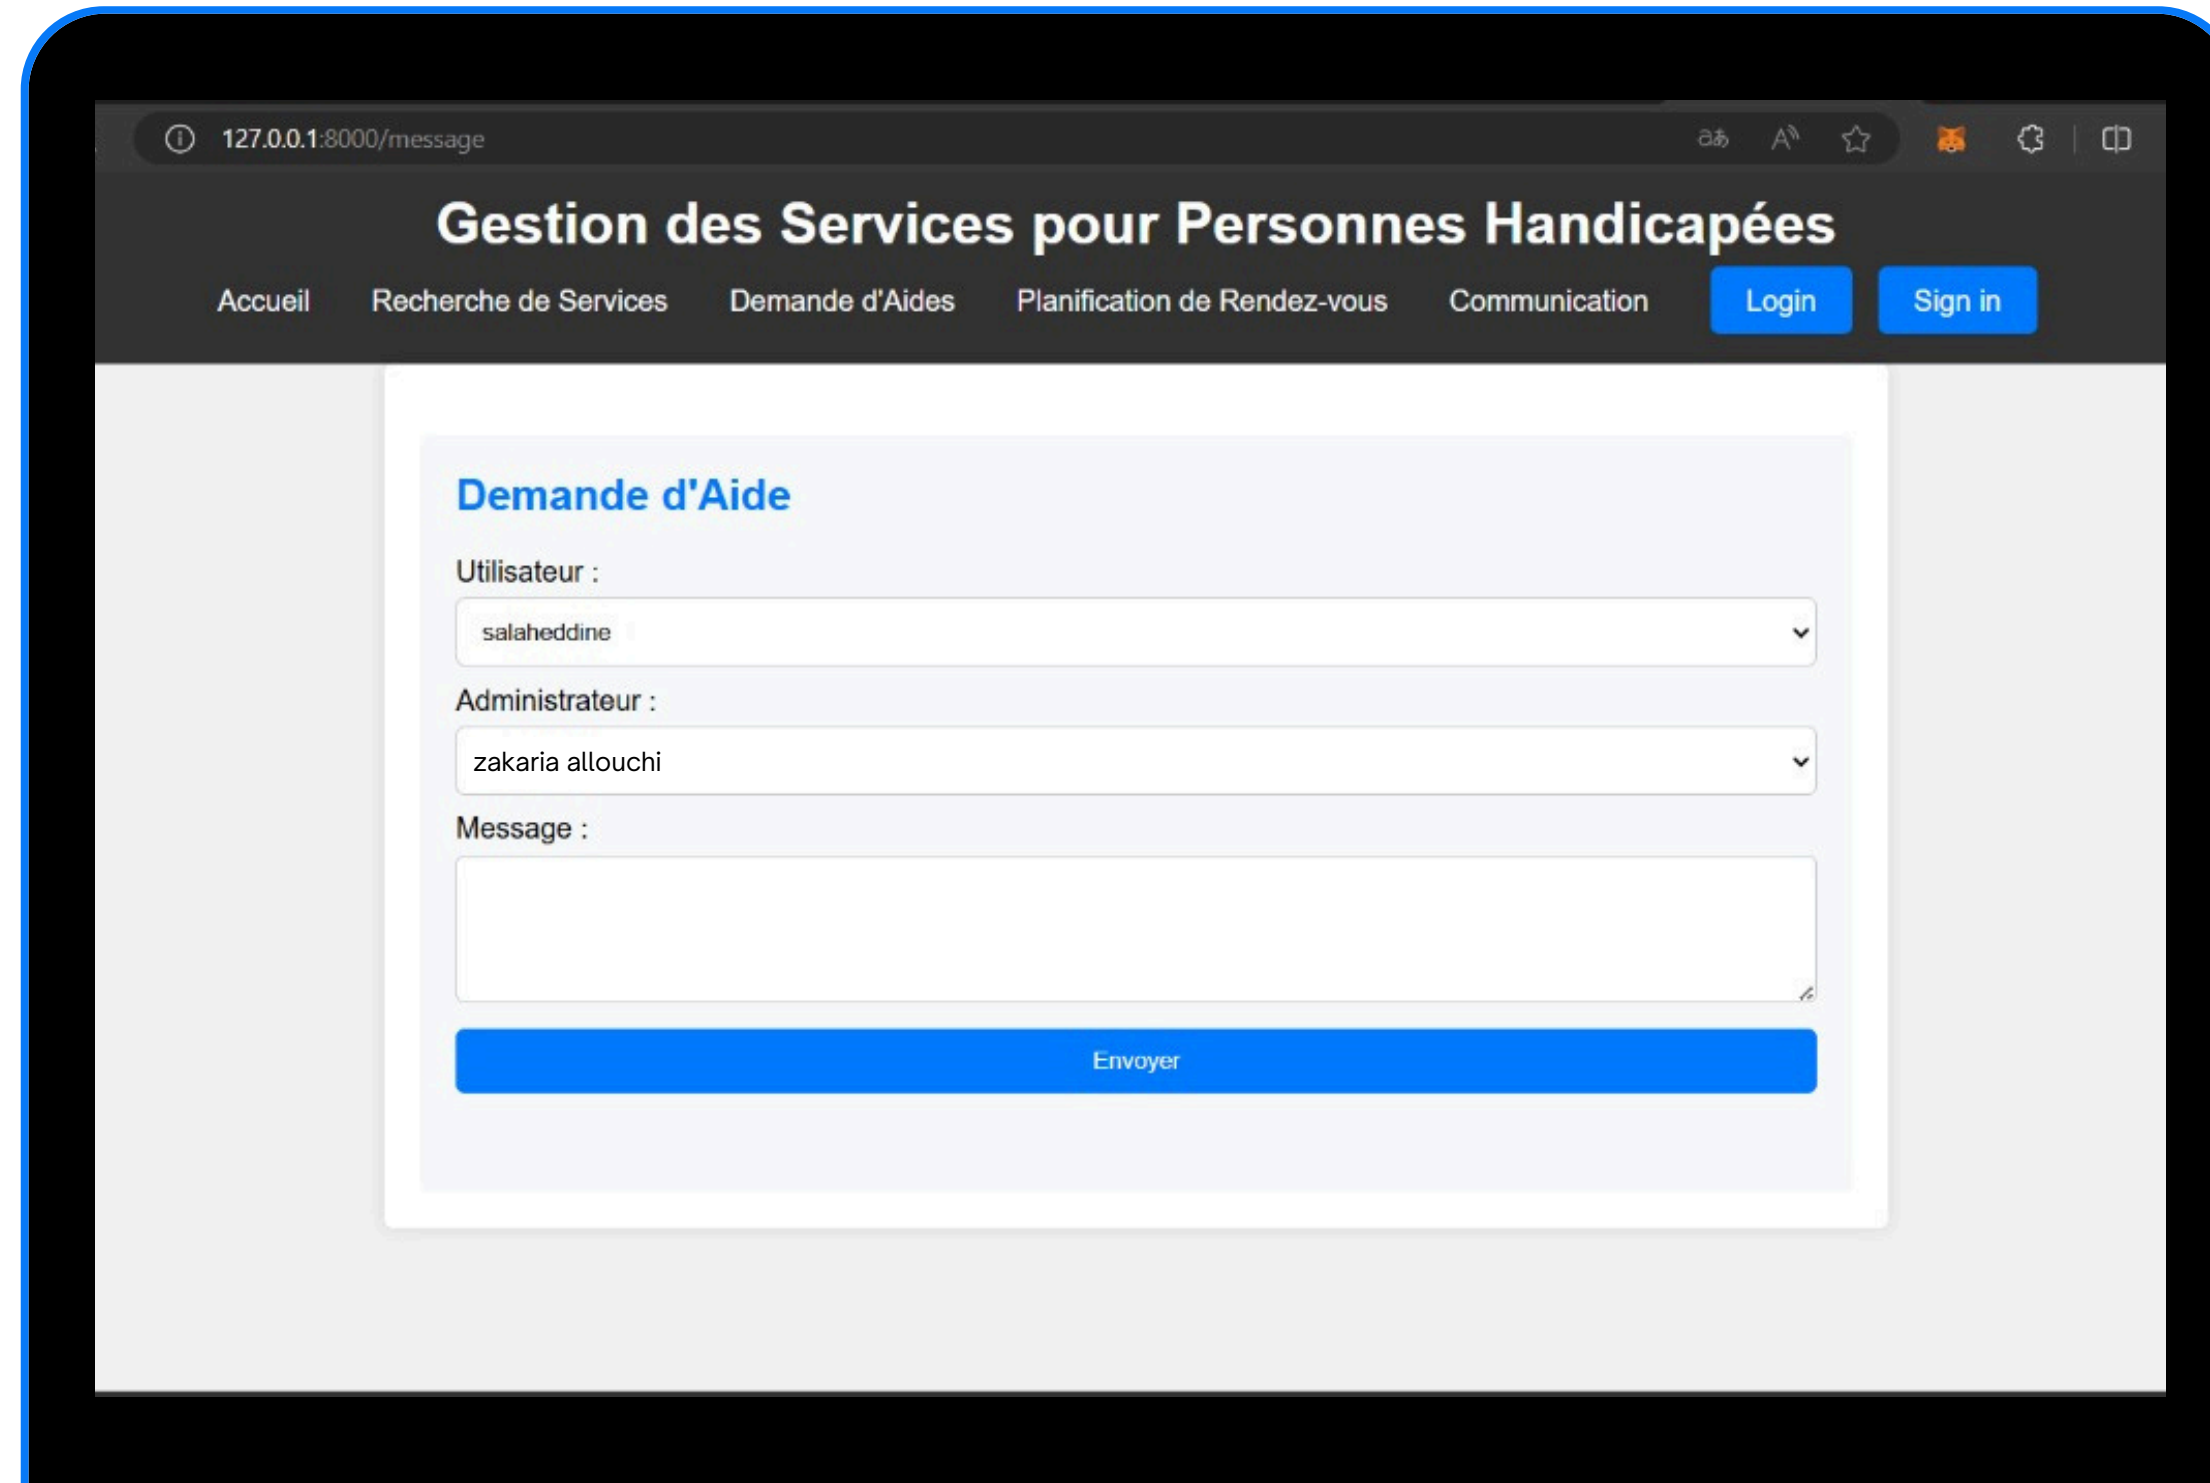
127.0.0.1:8000/message

Gestion des Services pour Personnes Handicapées

Accueil Recherche de Services Demande d'Aides Planification de Rendez-vous Communication Login Sign in

Demande d'Aide

Utilisateur :

salaheddine

Administrateur :

zakaria allouchi

Message :

Envoyer